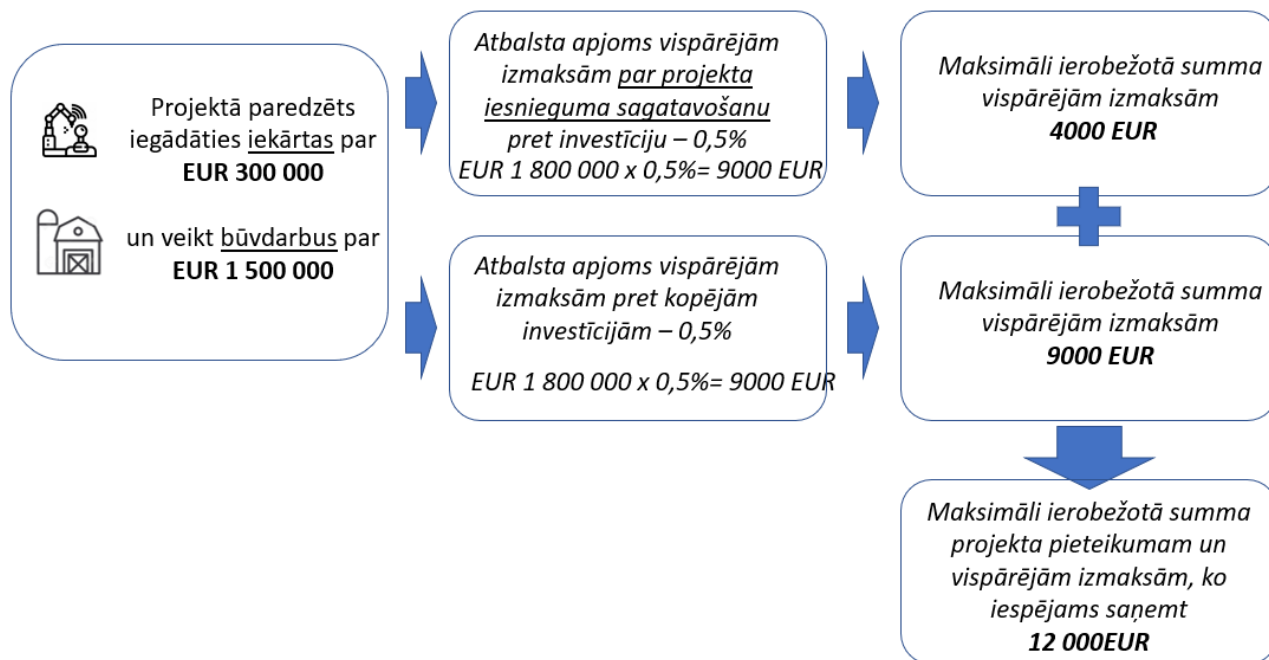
Projektā paredzēts iegādāties iekārtas par **EUR 300 000**

un veikt būvdarbus par **EUR 1 500 000**

*Atbalsta apjoms vispārējām izmaksām par projekta iesnieguma sagatavošanu pret investīciju – 0,5%*
*EUR 1 800 000 x 0,5%= 9000 EUR*

*Maksimāli ierobežotā summa vispārējām izmaksām*
***4000 EUR***

*Atbalsta apjoms vispārējām izmaksām pret kopējām investīcijām – 0,5%*

*EUR 1 800 000 x 0,5%= 9000 EUR*

*Maksimāli ierobežotā summa vispārējām izmaksām*
***9000 EUR***

*Maksimāli ierobežotā summa projekta pieteikumam un vispārējām izmaksām, ko iespējams saņemt*
***12 000EUR***